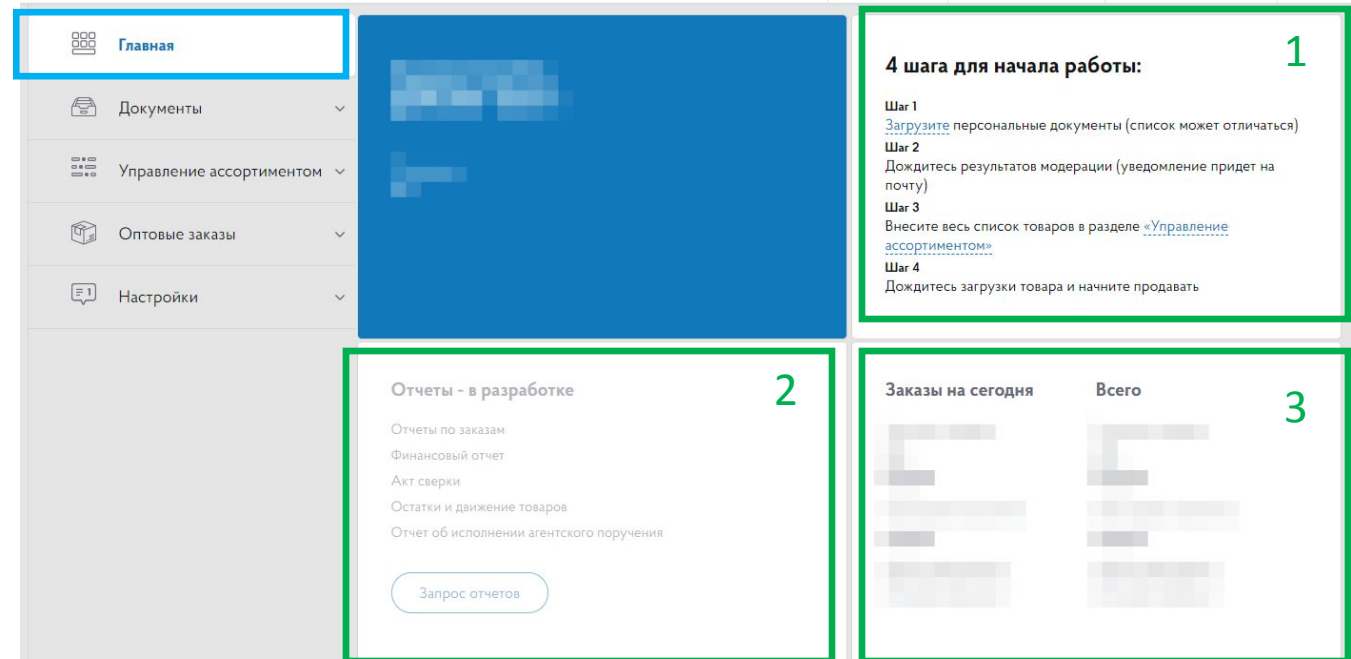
Главная

Документы

Управление ассортиментом

Оптовые заказы

Настройки

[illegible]

4 шага для начала работы:

1

Шаг 1
Загрузите персональные документы (список может отличаться)
Шаг 2
Дождитесь результатов модерации (уведомление придет на почту)
Шаг 3
Внесите весь список товаров в разделе «Управление ассортиментом»
Шаг 4
Дождитесь загрузки товара и начните продавать

Отчеты - в разработке

2

Отчеты по заказам
Финансовый отчет
Акт сверки
Остатки и движение товаров
Отчет об исполнении агентского поручения

Запрос отчетов

Заказы на сегодня

Всего

3

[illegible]